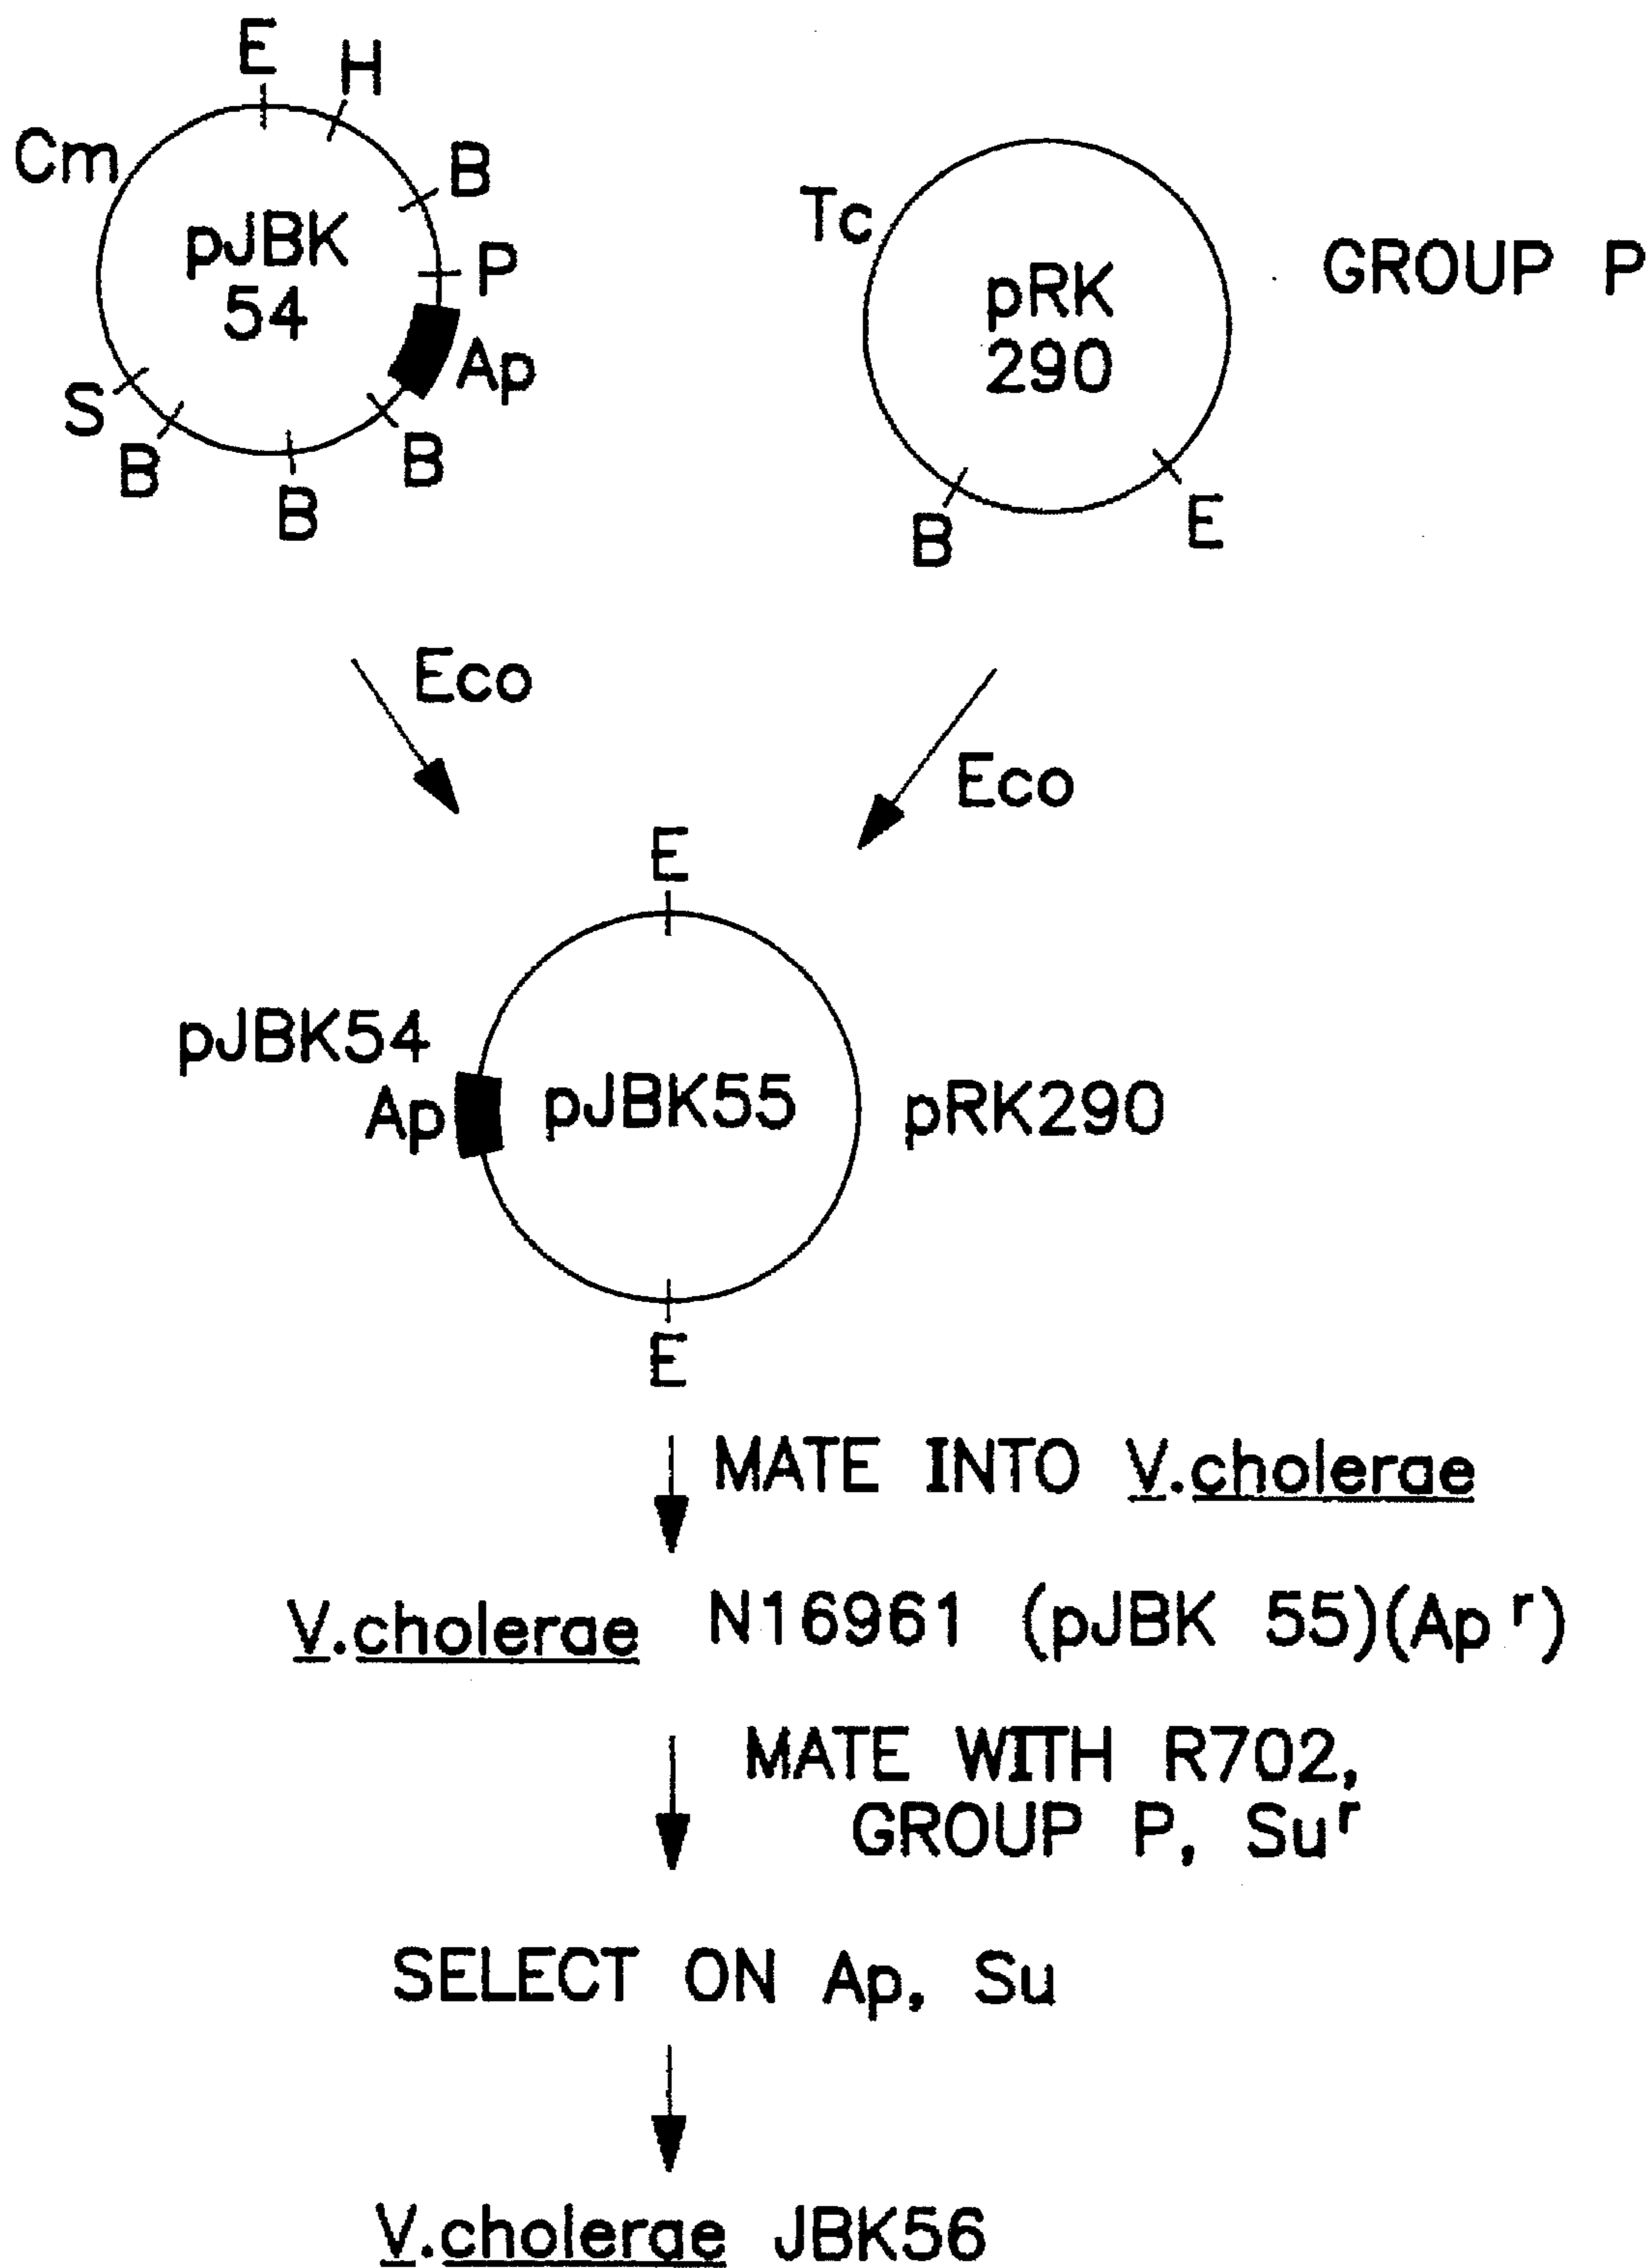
E
H
Cm
B
pJBK
54
P
Ap
S
B
B
B

Tc
pRK
290
GROUP P
B
E

Eco
Eco

E
pJBK54
Ap
pJBK55
pRK290
E

MATE INTO V.cholerae

V.cholerae N16961 (pJBK 55)(Ap$^r$)

MATE WITH R702, GROUP P, Su$^r$

SELECT ON Ap, Su

V.cholerae JBK56